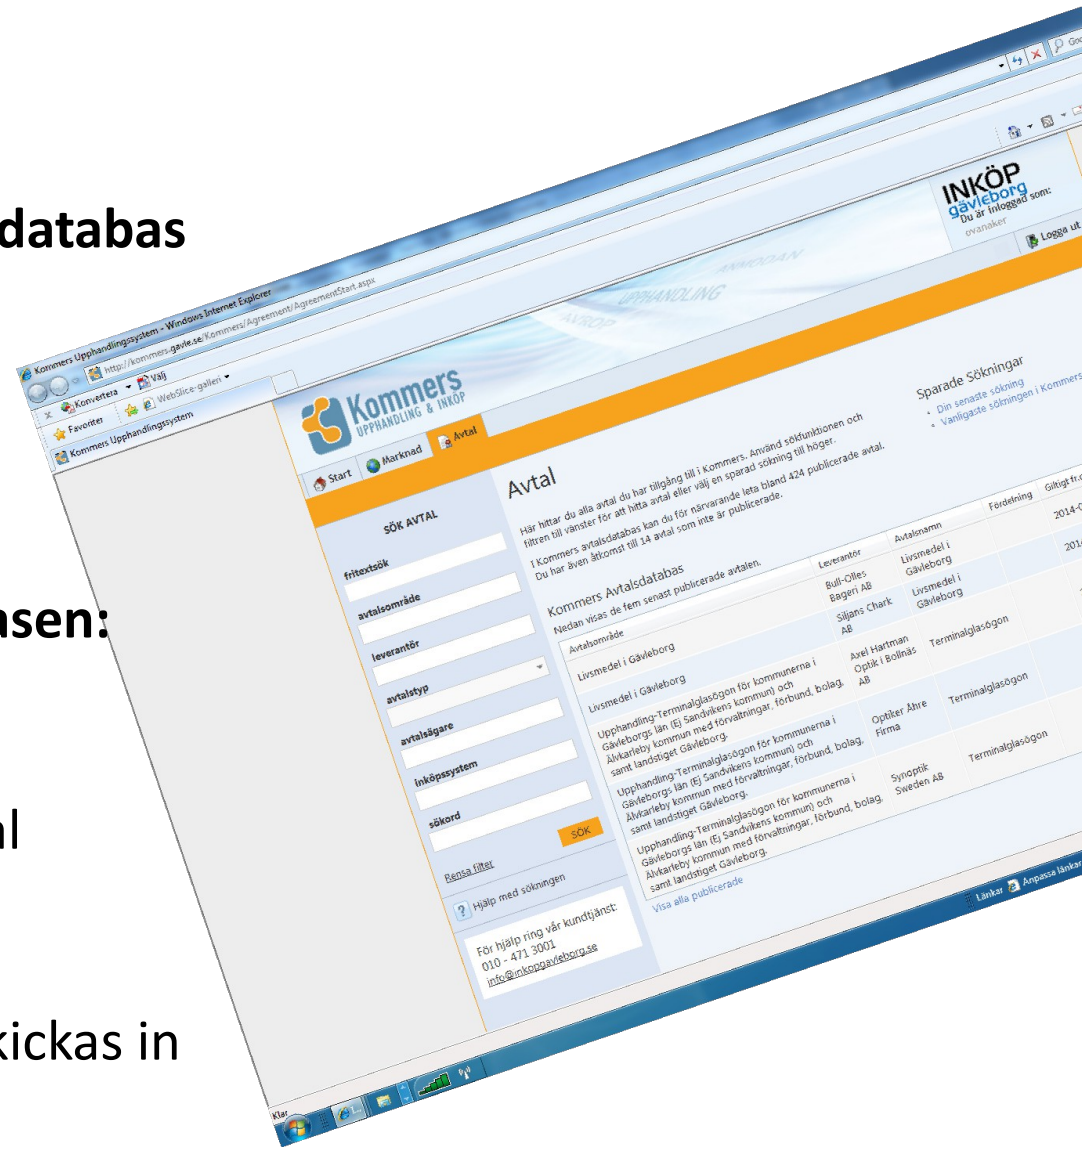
databas

asen:

al

kickas in

Kommers Upphandlingssystem - Windows Internet Explorer

http://kommers.gavle.se/Kommers/Agreement/AgreementStart.aspx

Konvertera Välj

Favoriter WebSlice-galleri

Kommers Upphandlingssystem

Kommers UPPHANDLING & INKÖP

INKÖP gävleborg

Du är inloggad som: ovanaker

Logga ut

Start Marknad Avtal

SÖK AVTAL

fritextsök

avtalsområde

leverantör

avtalstyp

avtalsägare

inköpssystem

sökord

SÖK

Rensa filter

Hjälp med sökningen

För hjälp ring vår kundtjänst: 010 - 471 3001 info@inkopgavleborg.se

Avtal

Här hittar du alla avtal du har tillgång till i Kommers. Använd sökfunktionen och filtren till vänster för att hitta avtal eller välj en sparad sökning till höger.

I Kommers avtalsdatabas kan du för närvarande leta bland 424 publicerade avtal. Du har även åtkomst till 14 avtal som inte är publicerade.

Sparade Sökningar

Din senaste sökning

Vanligaste sökningen i Kommers

Kommers Avtalsdatabas

Nedan visas de fem senast publicerade avtalen.

| Avtalsområde | Leverantör | Avtalsnamn | Fördelning | Giltigt fr. |
|---|---|---|---|---|
| Livsmedel i Gävleborg | Bull-Olles Bageri AB | Livsmedel i Gävleborg | | 2014-0 |
| Livsmedel i Gävleborg | Siljans Chark AB | Livsmedel i Gävleborg | | 2014 |
| Upphandling-Terminalglasögon för kommunerna i Gävleborgs län (Ej Sandvikens kommun) och Älvkarleby kommun med förvaltningar, förbund, bolag, samt landstiget Gävleborg. | Axel Hartman Optik i Bollnäs AB | Terminalglasögon | | |
| Upphandling-Terminalglasögon för kommunerna i Gävleborgs län (Ej Sandvikens kommun) och Älvkarleby kommun med förvaltningar, förbund, bolag, samt landstiget Gävleborg. | Optiker Åhre Firma | Terminalglasögon | | |
| Upphandling-Terminalglasögon för kommunerna i Gävleborgs län (Ej Sandvikens kommun) och Älvkarleby kommun med förvaltningar, förbund, bolag, samt landstiget Gävleborg. | Synoptik Sweden AB | Terminalglasögon | | |

Visa alla publicerade

Klar

Länkar Anpassa länkar